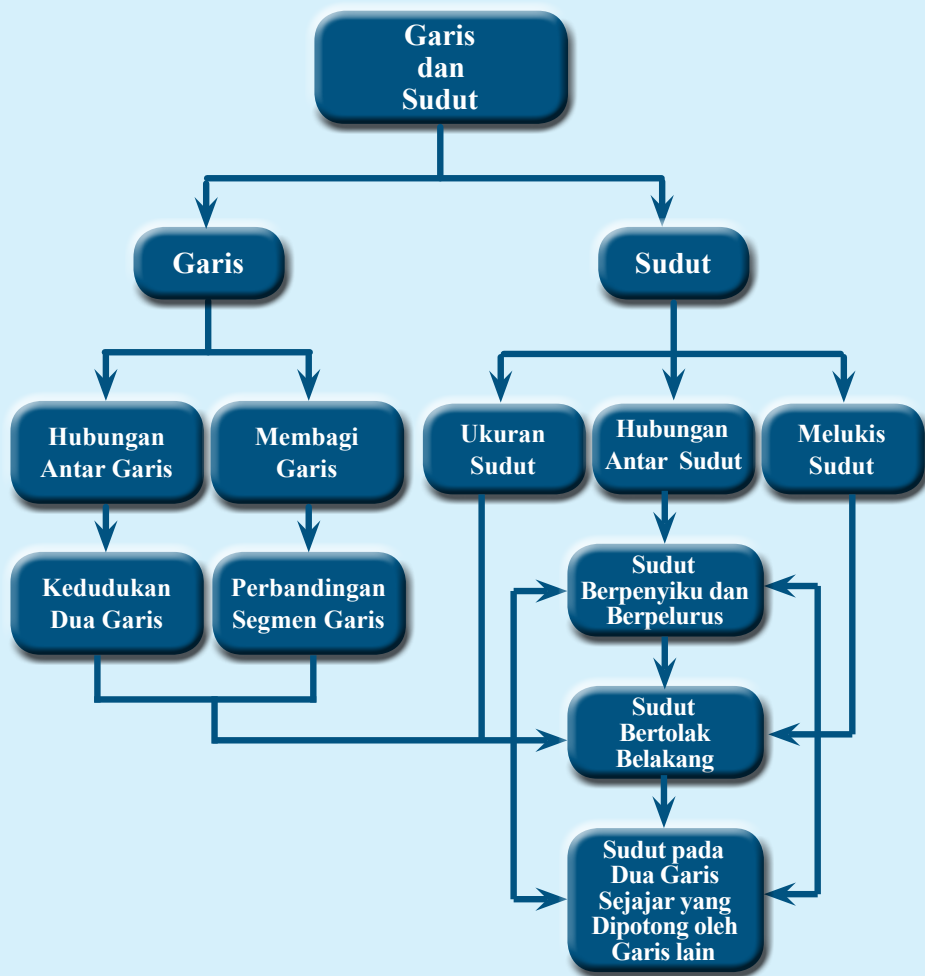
Garis dan Sudut

Garis

Sudut

Hubungan Antar Garis

Membagi Garis

Ukuran Sudut

Hubungan Antar Sudut

Melukis Sudut

Kedudukan Dua Garis

Perbandingan Segmen Garis

Sudut Berpenyiku dan Berpelurus

Sudut Bertolak Belakang

Sudut pada Dua Garis Sejajar yang Dipotong oleh Garis lain